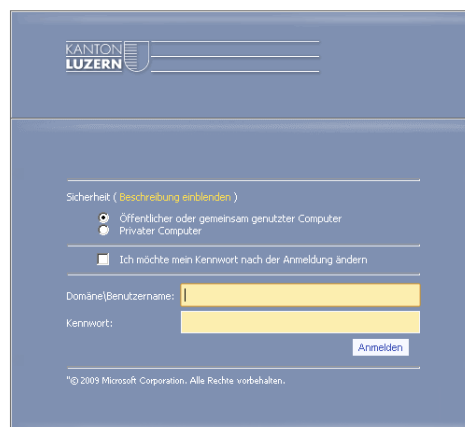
KANTON
LUZERN

Sicherheit ( Beschreibung einblenden )

Öffentlicher oder gemeinsam genutzter Computer
Privater Computer

Ich möchte mein Kennwort nach der Anmeldung ändern

Domäne\Benutzername:

Kennwort:

Anmelden

"© 2009 Microsoft Corporation. Alle Rechte vorbehalten.